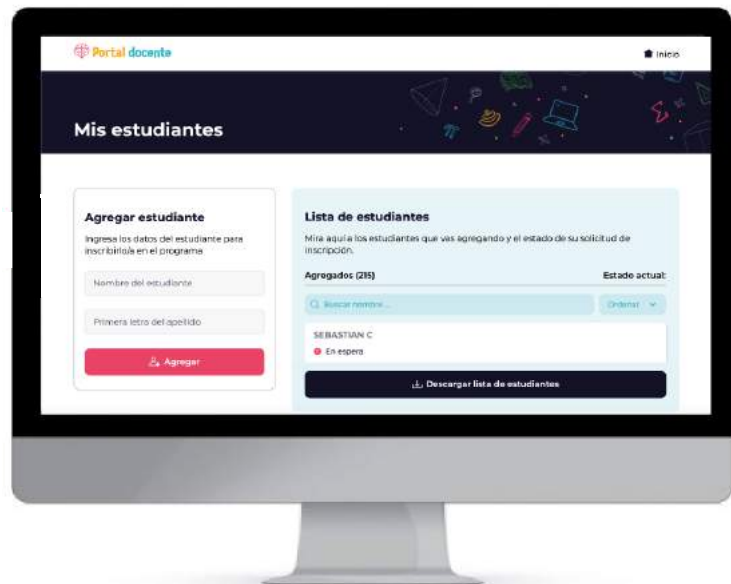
Portal docente

Inicio

Mis estudiantes

Agregar estudiante

Ingresa los datos del estudiante para inscribirlo/a en el programa

Nombre del estudiante

Primera letra del apellido

Agregar

Lista de estudiantes

Mira aquí a los estudiantes que vas agregando y el estado de su solicitud de inscripción.

Agregados (215)

Estado actual

Buscar nombre...

Ordenar

SEBASTIAN C

En espera

Descargar lista de estudiantes